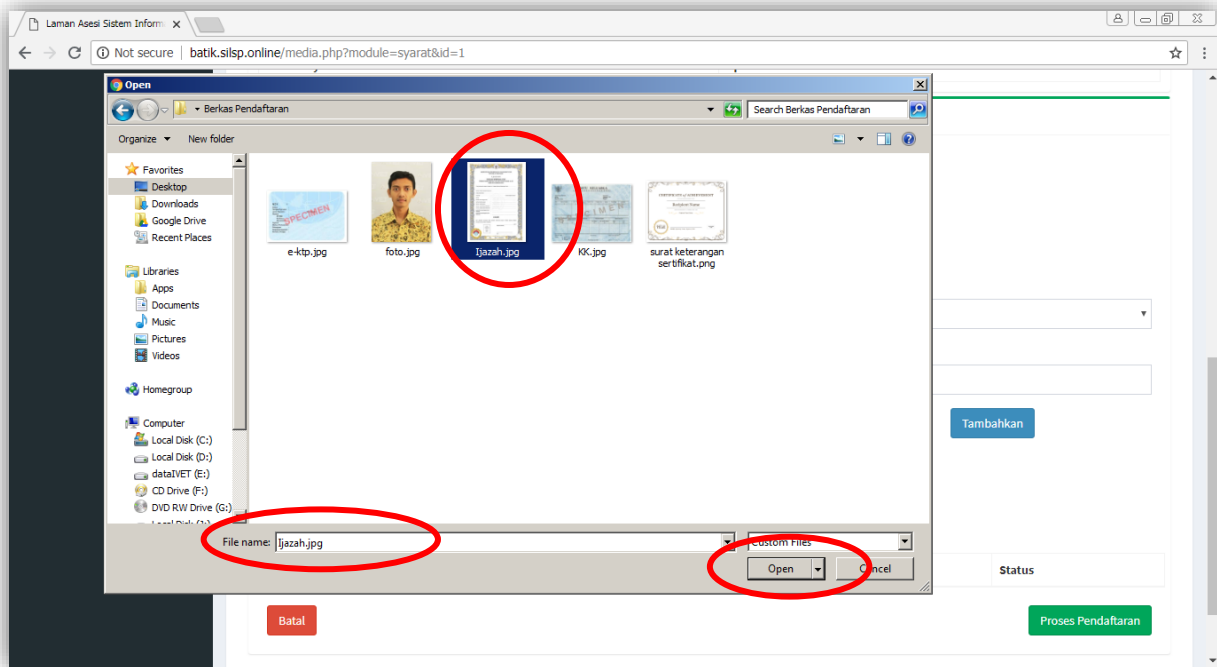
Laman Asesi Sistem Inform ×

Not secure | batik.silsp.online/media.php?module=syarat&id=1

Open

Berkas Pendaftaran

Search Berkas Pendaftaran

Organize ▾ New folder

Favorites
Desktop
Downloads
Google Drive
Recent Places

Libraries
Apps
Documents
Music
Pictures
Videos

Homegroup

Computer
Local Disk (C:)
Local Disk (D:)
dataIVET (E:)
CD Drive (F:)
DVD RW Drive (G:)
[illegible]

SPECIMEN

e-ktp.jpg

foto.jpg

Ijazah.jpg

KK.jpg

surat keterangan sertifikat.png

File name: Ijazah.jpg

Custom Files

Open

Cancel

Tambahkan

Status

Batal

Proses Pendaftaran